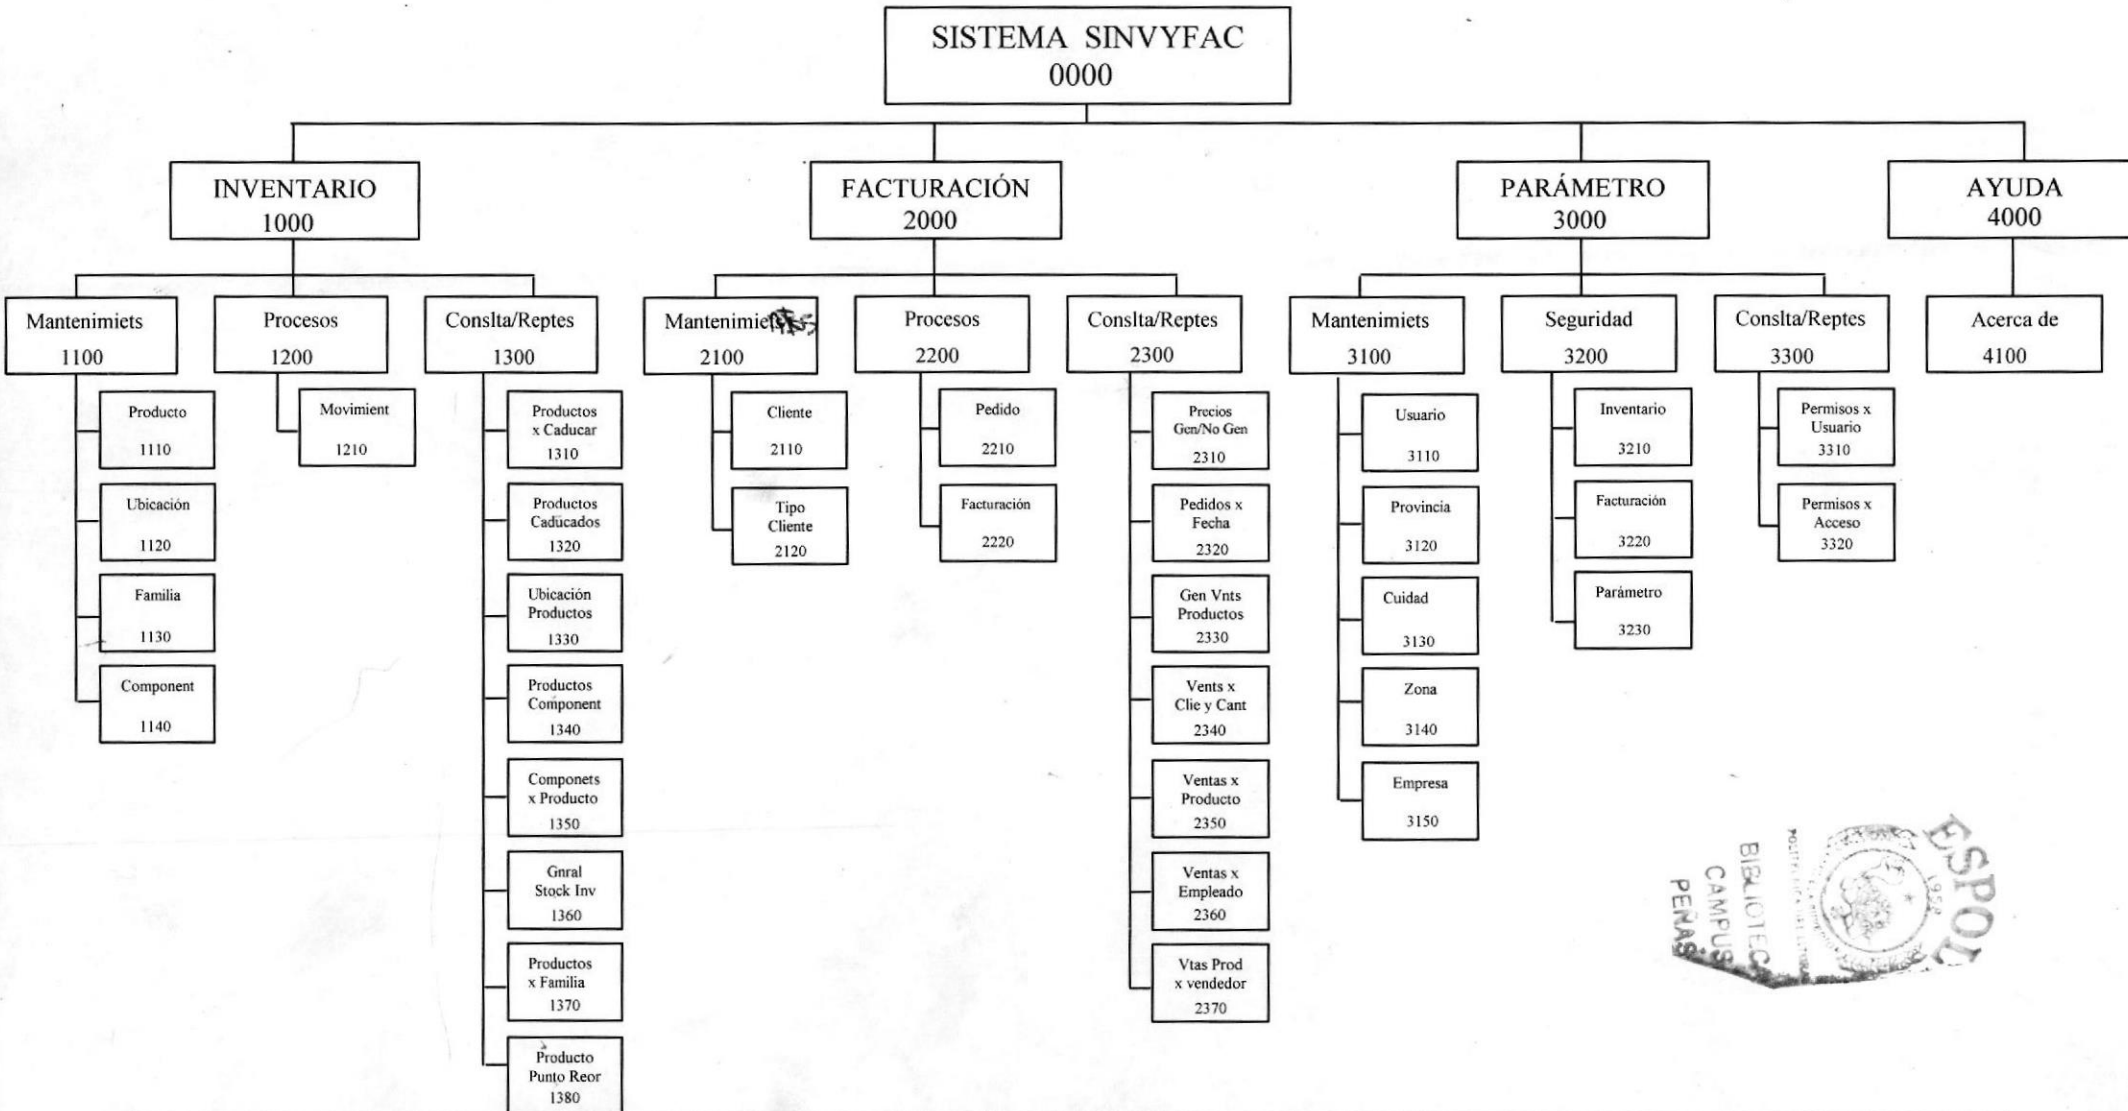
SISTEMA SINVYFAC
0000

INVENTARIO
1000

Mantenimiets
1100

Producto
1110

Ubicación
1120

Familia
1130

Component
1140

Procesos
1200

Movimient
1210

Conslta/Reptes
1300

Productos x Caducar
1310

Productos Cadúcados
1320

Ubicación Productos
1330

Productos Component
1340

Componets x Producto
1350

Gnral Stock Inv
1360

Productos x Familia
1370

Producto Punto Reor
1380

FACTURACIÓN
2000

Mantenimiets
2100

Cliente
2110

Tipo Cliente
2120

Procesos
2200

Pedido
2210

Facturación
2220

Conslta/Reptes
2300

Precios Gen/No Gen
2310

Pedidos x Fecha
2320

Gen Vnts Productos
2330

Vents x Clie y Cant
2340

Ventas x Producto
2350

Ventas x Empleado
2360

Vtas Prod x vendedor
2370

PARÁMETRO
3000

Mantenimiets
3100

Usuario
3110

Provincia
3120

Cuidad
3130

Zona
3140

Empresa
3150

Seguridad
3200

Inventario
3210

Facturación
3220

Parámetro
3230

Conslta/Reptes
3300

Permisos x Usuario
3310

Permisos x Acceso
3320

AYUDA
4000

Acerca de
4100

ESPOL
BIBLIOTECA CAMPUS PEÑAS